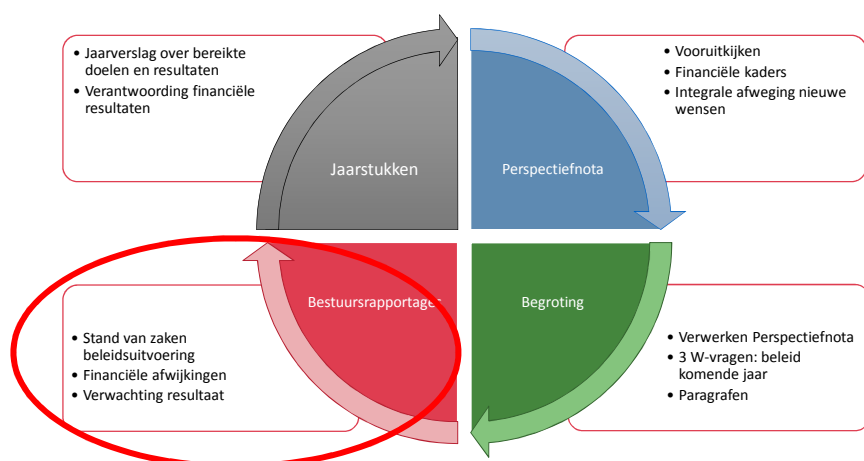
- Jaarverslag over bereikte doelen en resultaten
- Verantwoording financiële resultaten

Jaarstukken

Perspectiefnota

- Vooruitkijken
- Financiële kaders
- Integrale afweging nieuwe wensen

Bestuursrapportages

Begroting

- Stand van zaken beleidsuitvoering
- Financiële afwijkingen
- Verwachting resultaat

- Verwerken Perspectiefnota
- 3 W-vragen: beleid komende jaar
- Paragrafen